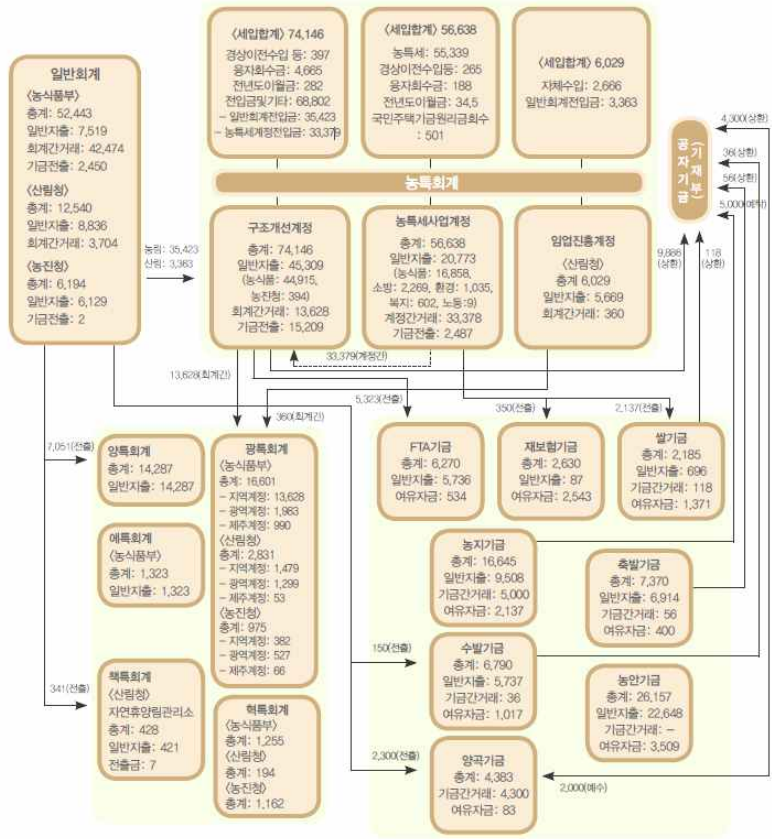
일반회계
〈농식품부〉
총계: 52,443
일반지출: 7,519
회계간거래: 42,474
기금전출: 2,450
〈산림청〉
총계: 12,540
일반지출: 8,836
회계간거래: 3,704
〈농진청〉
총계: 6,194
일반지출: 6,129
기금전출: 2

〈세입합계〉 74,146
경상이전수입 등: 397
융자회수금: 4,665
전년도이월금: 282
전입금및기타: 68,802
– 일반회계전입금: 35,423
– 농특세계정전입금: 33,379

〈세입합계〉 56,638
농특세: 55,339
경상이전수입등: 265
융자회수금: 188
전년도이월금: 34.5
국민주택기금원리금회수: 501

〈세입합계〉 6,029
자체수입: 2,666
일반회계전입금: 3,363

농특계

공자기금 (기재부)

4,300(상환)
36(상환)
56(상환)
5,000(예수)

농림: 35,423
산림: 3,363

구조개선계정
총계: 74,146
일반지출: 45,309
(농식품: 44,915, 농진청: 394)
회계간거래: 13,628
기금전출: 15,209

농특세사업계정
총계: 56,638
일반지출: 20,773
(농식품: 16,858, 소방: 2,269, 환경: 1,035, 복지: 602, 노동:9)
계정간거래: 33,378
기금전출: 2,487

임업진흥계정
〈산림청〉
총계 6,029
일반지출: 5,669
회계간거래: 360

9,886(상환)
118(상환)

33,379(계정간)
13,628(회계간)
5,323(전출)
360(회계간)
350(전출)
2,137(전출)
7,051(전출)

양특회계
총계: 14,287
일반지출: 14,287

광특회계
〈농식품부〉
총계: 16,601
– 지역계정: 13,628
– 광역계정: 1,983
– 제주계정: 990
〈산림청〉
총계: 2,831
– 지역계정: 1,479
– 광역계정: 1,299
– 제주계정: 53
〈농진청〉
총계: 975
– 지역계정: 382
– 광역계정: 527
– 제주계정: 66

FTA기금
총계: 6,270
일반지출: 5,736
여유자금: 534

재보험기금
총계: 2,630
일반지출: 87
여유자금: 2,543

쌀기금
총계: 2,185
일반지출: 696
기금간거래: 118
여유자금: 1,371

에특회계
〈농식품부〉
총계: 1,323
일반지출: 1,323

농지기금
총계: 16,645
일반지출: 9,508
기금간거래: 5,000
여유자금: 2,137

축발기금
총계: 7,370
일반지출: 6,914
기금간거래: 56
여유자금: 400

150(전출)

수발기금
총계: 6,790
일반지출: 5,737
기금간거래: 36
여유자금: 1,017

농안기금
총계: 26,157
일반지출: 22,648
기금간거래: –
여유자금: 3,509

341(전출)

책특회계
〈산림청〉
자연휴양림관리소
총계: 428
일반지출: 421
전출금: 7

혁특회계
〈농식품부〉
총계: 1,255
〈산림청〉
총계: 194
〈농진청〉
총계: 1,162

2,300(전출)

양곡기금
총계: 4,383
기금간거래: 4,300
여유자금: 83

2,000(예수)